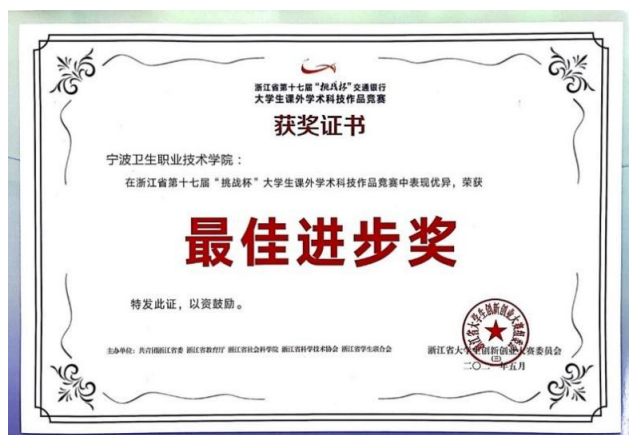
浙江省第十七届"挑战杯"交通银行
大学生课外学术科技作品竞赛

获奖证书

宁波卫生职业技术学院：

在浙江省第十七届"挑战杯"大学生课外学术科技作品竞赛中表现优异，荣获

最佳进步奖

特发此证，以资鼓励。

主办单位：共青团浙江省委 浙江省教育厅 浙江省社会科学院 浙江省科学技术协会 浙江省学生联合会

浙江省大学生创新创业大赛委员会
二〇二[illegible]年五月

浙江省大学生创新创业大赛委员会